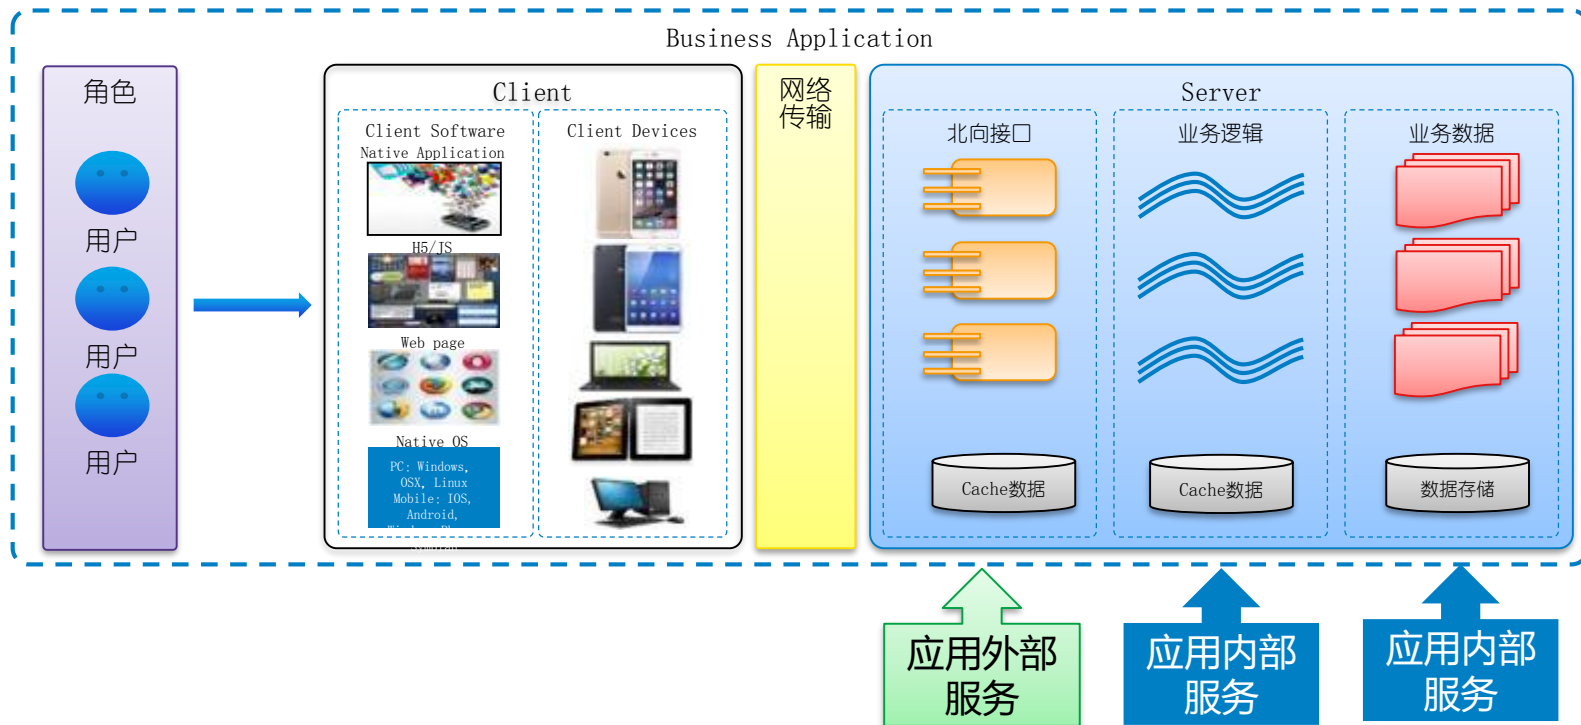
Business Application

角色

用户

用户

用户

Client

Client Software

Native Application

H5/JS

Web page

Native OS

PC: Windows, OSX, Linux
Mobile: IOS, Android,
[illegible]

Client Devices

网络
传输

Server

北向接口

业务逻辑

业务数据

Cache数据

Cache数据

数据存储

应用外部
服务

应用内部
服务

应用内部
服务